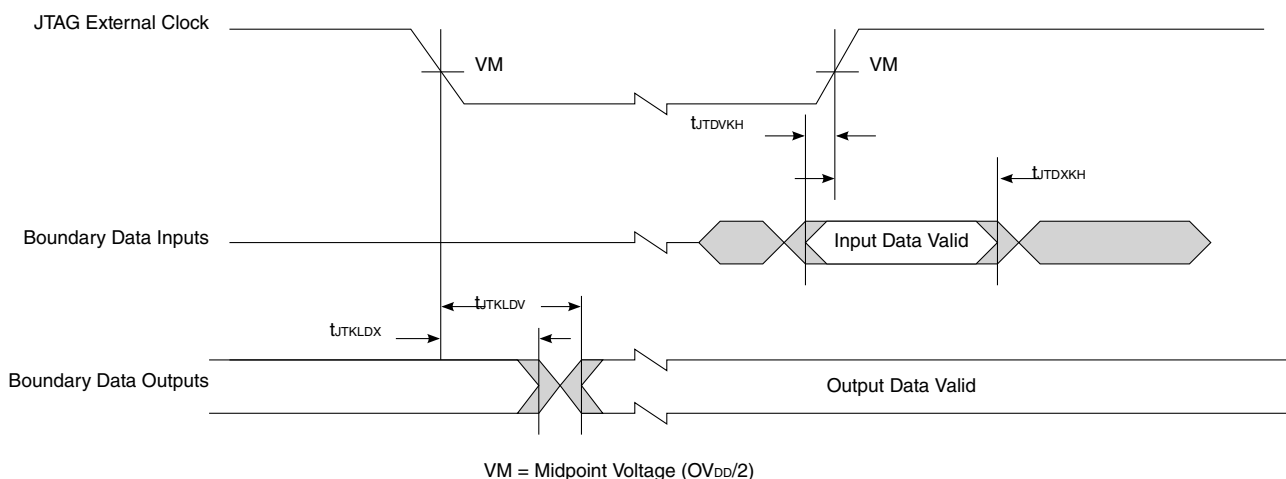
JTAG External Clock

VM

VM

$t_{JTDVKH}$

$t_{JTDXKH}$

Boundary Data Inputs

Input Data Valid

$t_{JTKLDV}$

$t_{JTKLDX}$

Boundary Data Outputs

Output Data Valid

VM = Midpoint Voltage ($OV_{DD}/2$)